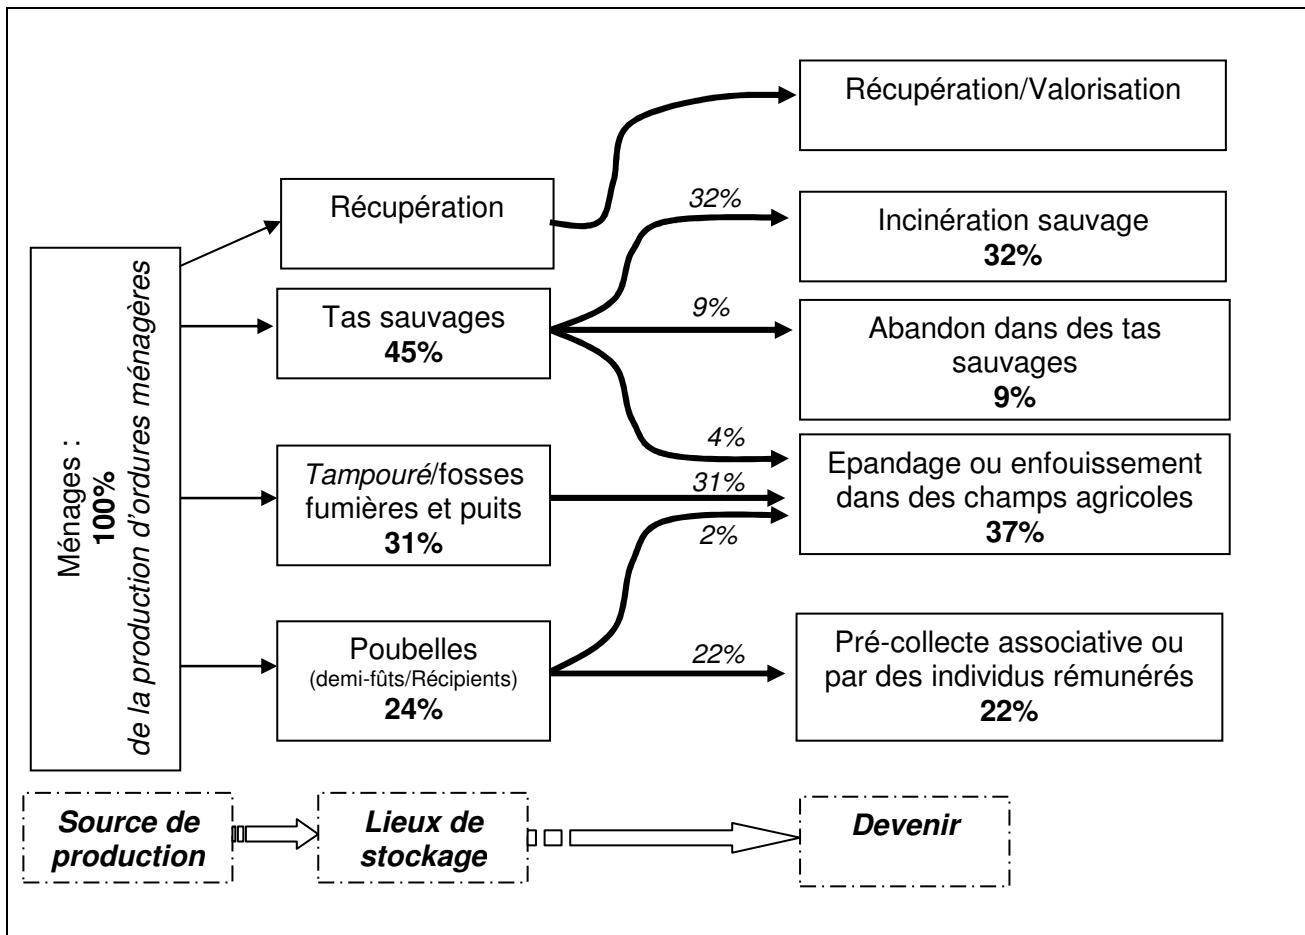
Ménages :
**100%**
*de la production d'ordures ménagères*

Récupération

Tas sauvages
**45%**

*Tampouré*/fosses fumières et puits
**31%**

Poubelles
(demi-fûts/Récipients)
**24%**

Récupération/Valorisation

*32%*

Incinération sauvage
**32%**

*9%*

Abandon dans des tas sauvages
**9%**

*4%*

*31%*

*2%*

Epandage ou enfouissement dans des champs agricoles
**37%**

*22%*

Pré-collecte associative ou par des individus rémunérés
**22%**

***Source de production***

***Lieux de stockage***

***Devenir***